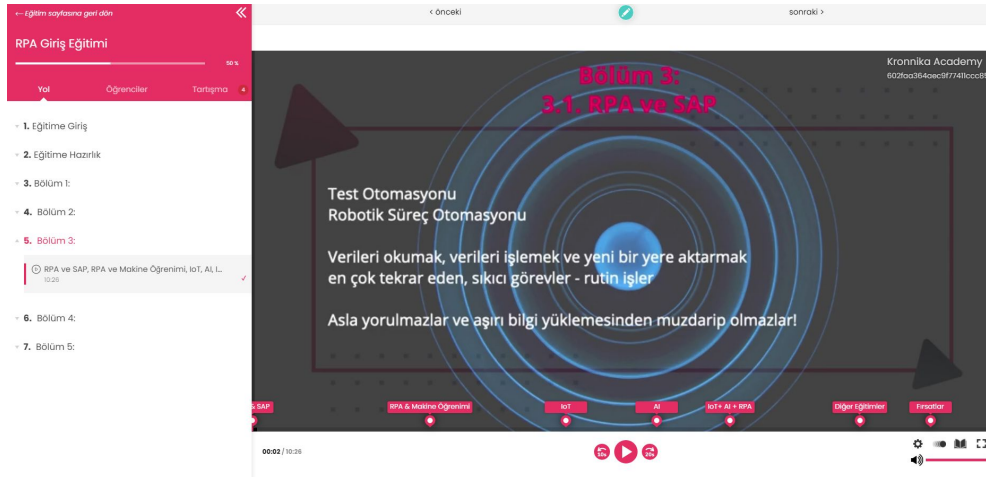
← Eğitim sayfasına geri dön

RPA Giriş Eğitimi

50 %

Yol Öğrenciler Tartışma 4

1. Eğitime Giriş

2. Eğitime Hazırlık

3. Bölüm 1:

4. Bölüm 2:

5. Bölüm 3:

RPA ve SAP, RPA ve Makine Öğrenimi, IoT, AI, I...
10:26

6. Bölüm 4:

7. Bölüm 5:

‹ önceki

sonraki ›

Kronnika Academy
602faa364aec9f7741lccc8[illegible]

Bölüm 3:
3.1. RPA ve SAP

Test Otomasyonu
Robotik Süreç Otomasyonu

Verileri okumak, verileri işlemek ve yeni bir yere aktarmak
en çok tekrar eden, sıkıcı görevler - rutin işler

Asla yorulmazlar ve aşırı bilgi yüklemesinden muzdarip olmazlar!

& SAP
RPA & Makine Öğrenimi
IoT
AI
IoT+ AI + RPA
Diğer Eğitimler
Fırsatlar

00:02 / 10:26

10s 20s